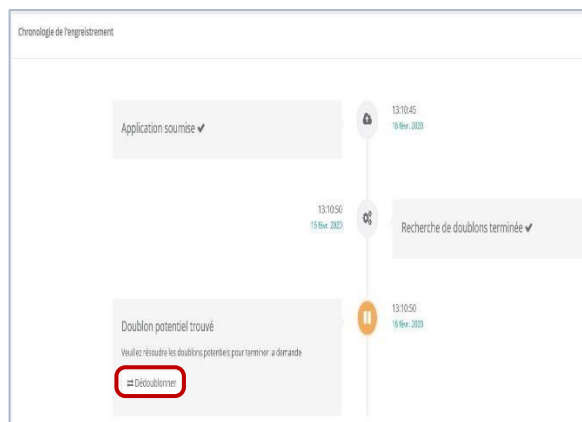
Chronologie de l'engreistrement

Application soumise ✔

13:10:45
16 févr. 2020

13:10:50
15 févr. 2020

Recherche de doublons terminée ✔

Doublon potentiel trouvé

Veuillez résoudre les doublons potentiels pour terminer la demande

⇄ Dédoublonner

13:10:50
16 févr. 2020